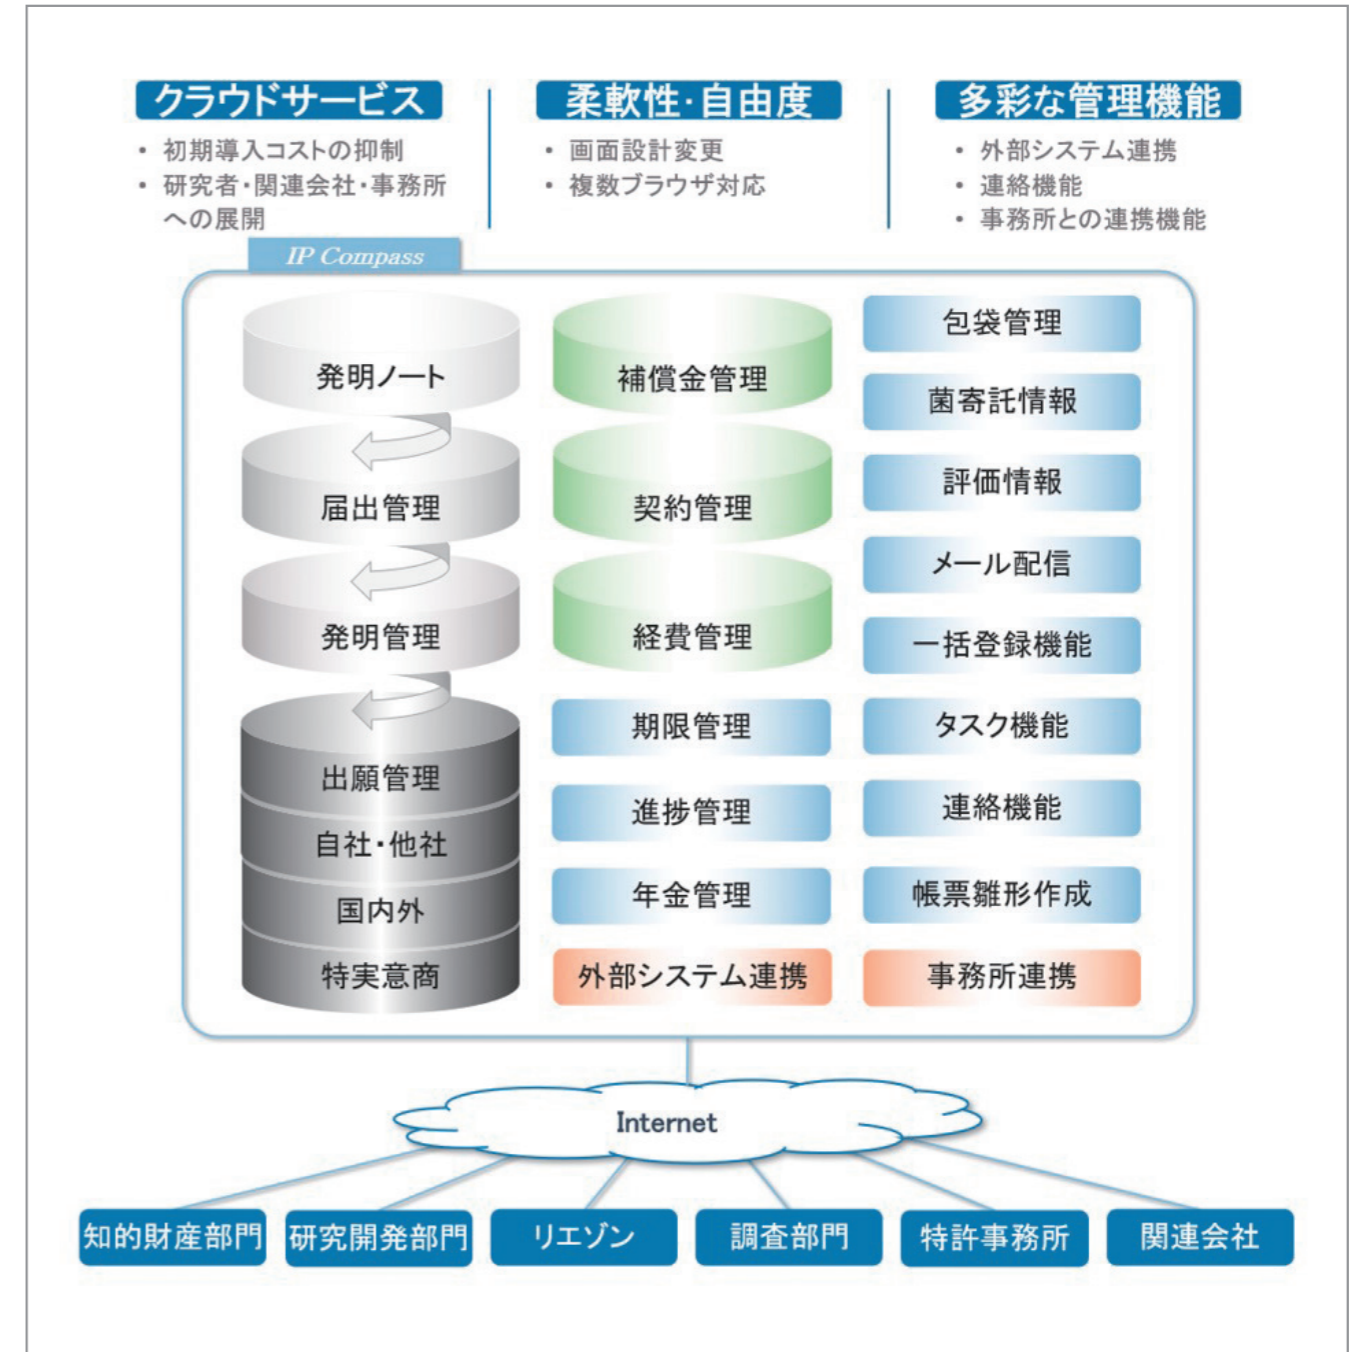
クラウドサービス
・初期導入コストの抑制
・研究者・関連会社・事務所への展開

柔軟性・自由度
・画面設計変更
・複数ブラウザ対応

多彩な管理機能
・外部システム連携
・連絡機能
・事務所との連携機能

IP Compass

発明ノート
届出管理
発明管理
出願管理
自社・他社
国内外
特実意商

補償金管理
契約管理
経費管理
期限管理
進捗管理
年金管理
外部システム連携

包袋管理
菌寄託情報
評価情報
メール配信
一括登録機能
タスク機能
連絡機能
帳票雛形作成
事務所連携

Internet

知的財産部門
研究開発部門
リエゾン
調査部門
特許事務所
関連会社